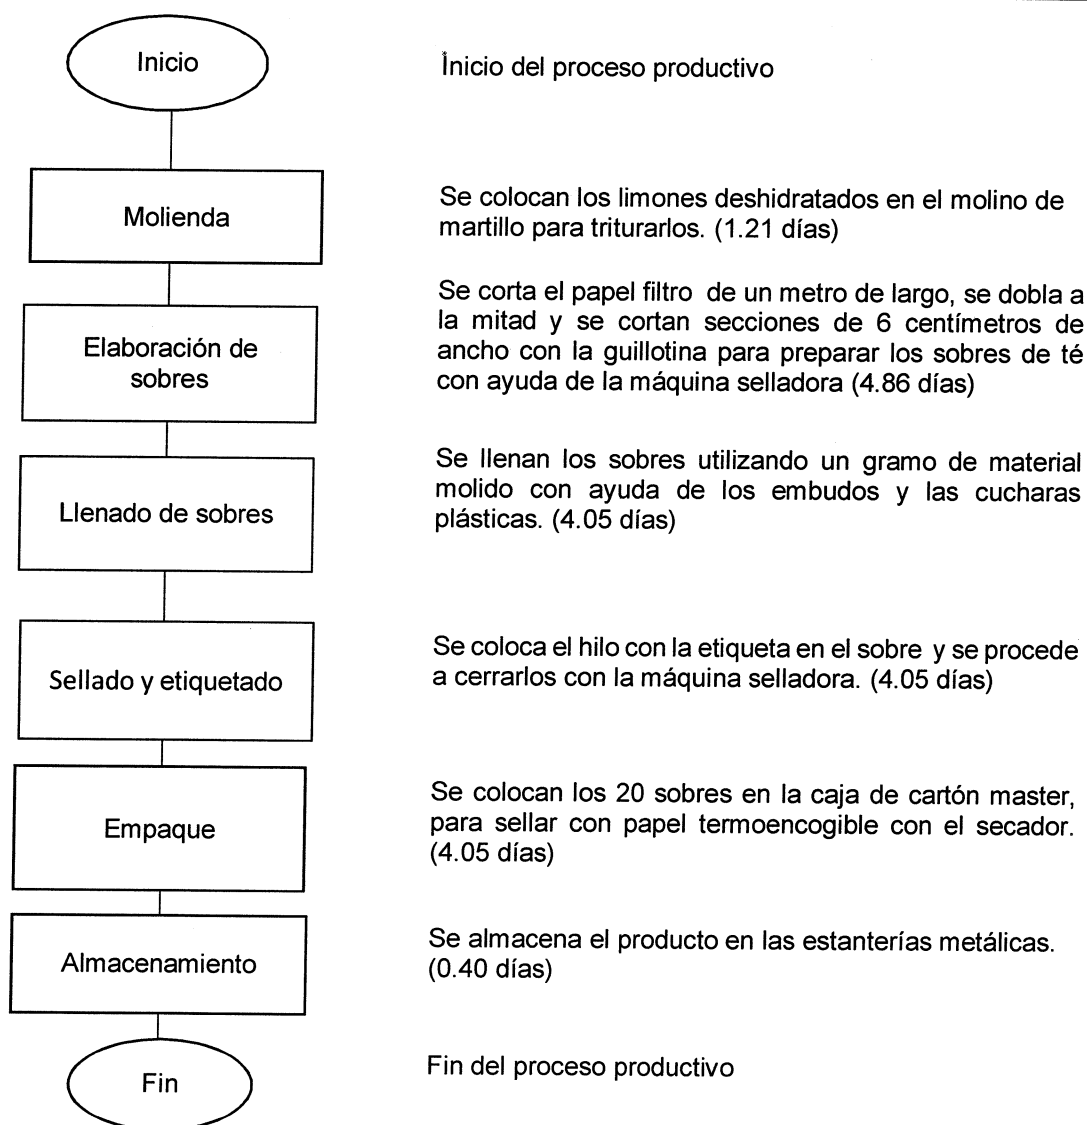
Inicio

Inicio del proceso productivo

Molienda

Se colocan los limones deshidratados en el molino de martillo para triturarlos. (1.21 días)

Elaboración de sobres

Se corta el papel filtro de un metro de largo, se dobla a la mitad y se cortan secciones de 6 centímetros de ancho con la guillotina para preparar los sobres de té con ayuda de la máquina selladora (4.86 días)

Llenado de sobres

Se llenan los sobres utilizando un gramo de material molido con ayuda de los embudos y las cucharas plásticas. (4.05 días)

Sellado y etiquetado

Se coloca el hilo con la etiqueta en el sobre y se procede a cerrarlos con la máquina selladora. (4.05 días)

Empaque

Se colocan los 20 sobres en la caja de cartón master, para sellar con papel termoencogible con el secador. (4.05 días)

Almacenamiento

Se almacena el producto en las estanterías metálicas. (0.40 días)

Fin

Fin del proceso productivo